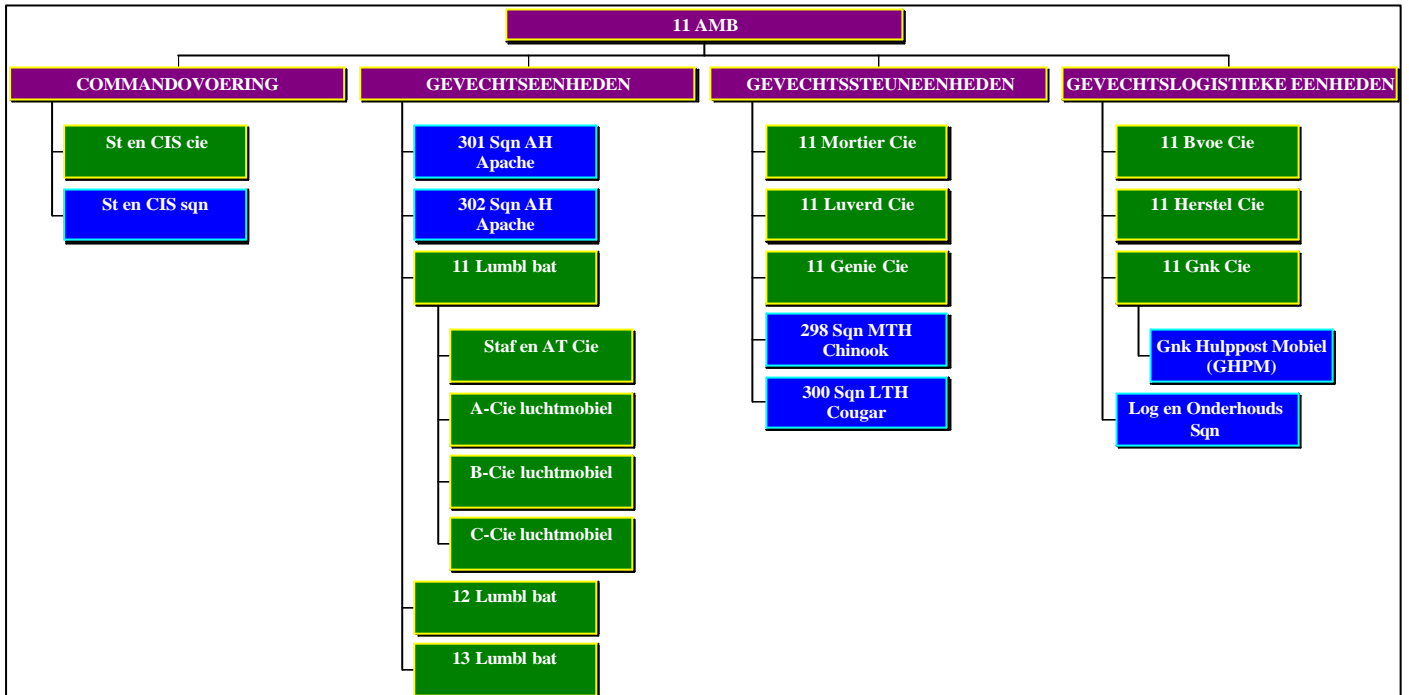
11 AMB

COMMANDOVOERING

St en CIS cie

St en CIS sqn

GEVECHTSEENHEDEN

301 Sqn AH Apache

302 Sqn AH Apache

11 Lumbl bat

Staf en AT Cie

A-Cie luchtmobiel

B-Cie luchtmobiel

C-Cie luchtmobiel

12 Lumbl bat

13 Lumbl bat

GEVECHTSSTEUNEENHEDEN

11 Mortier Cie

11 Luverd Cie

11 Genie Cie

298 Sqn MTH Chinook

300 Sqn LTH Cougar

GEVECHTSLOGISTIEKE EENHEDEN

11 Bvoe Cie

11 Herstel Cie

11 Gnk Cie

Gnk Hulppost Mobiel (GHPM)

Log en Onderhouds Sqn